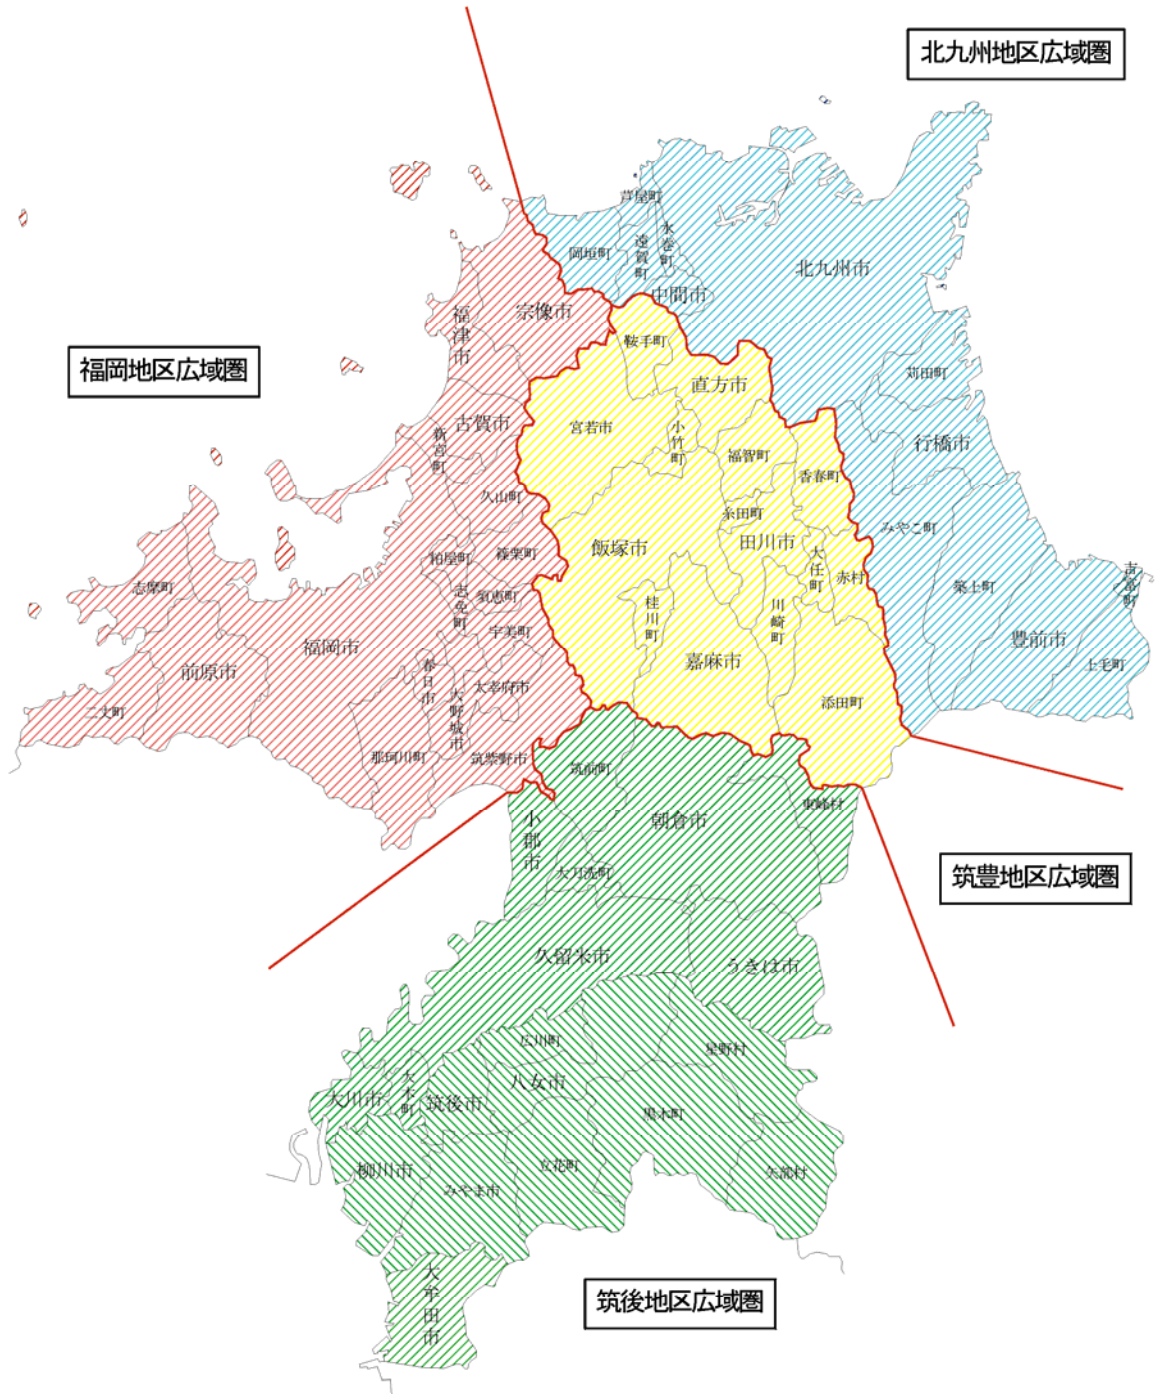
北九州地区広域圏

芦屋町
水巻町
遠賀町
岡垣町
中間市
北九州市

福岡地区広域圏

宗像市
福津市
古賀市
新宮町
久山町
粕屋町
篠栗町
志免町
須恵町
宇美町
志摩町
福岡市
前原市
二丈町
春日市
大野城市
太宰府市
那珂川町
筑紫野市

鞍手町
直方市
宮若市
小竹町
福智町
香春町
糸田町
飯塚市
田川市
大任町
赤村
桂川町
川崎町
嘉麻市
添田町

苅田町
行橋市
みやこ町
築上町
吉富町
豊前市
上毛町

筑豊地区広域圏

筑前町
東峰村
小郡市
朝倉市
大刀洗町
久留米市
うきは市
広川町
星野村
大川市
大木町
筑後市
八女市
黒木町
柳川市
立花町
矢部村
みやま市
大牟田市

筑後地区広域圏